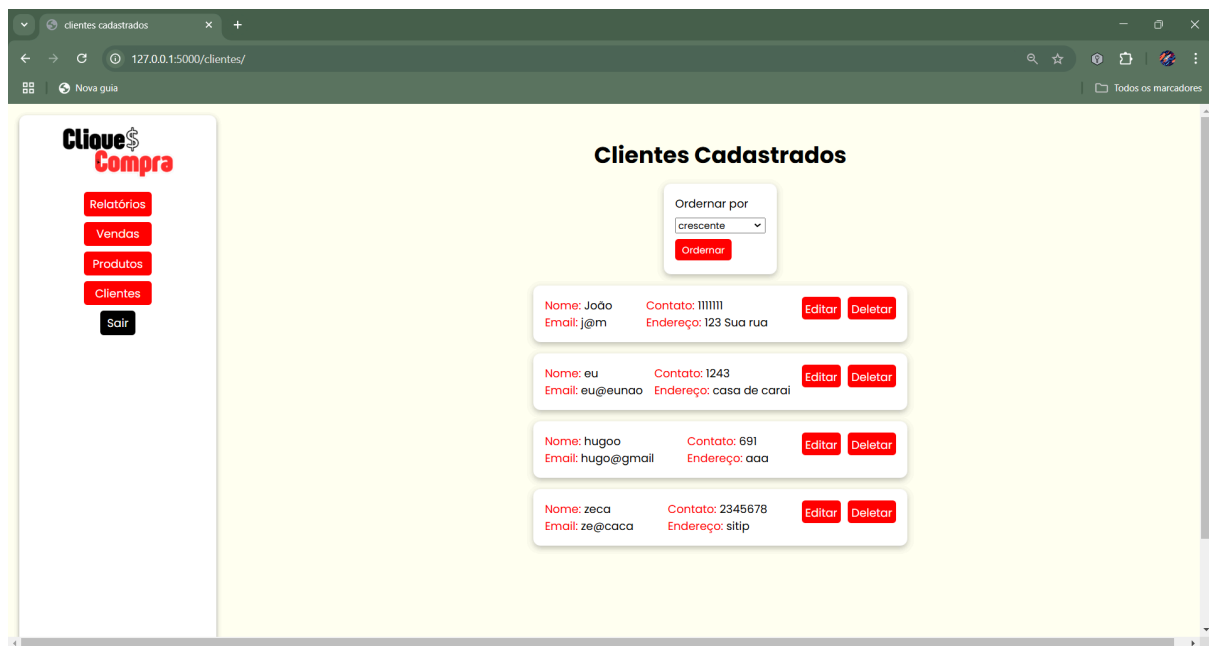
clientes cadastrados
127.0.0.1:5000/clientes/
Nova guia
Todos os marcadores

Clique$ Compra

Relatórios
Vendas
Produtos
Clientes
Sair

Clientes Cadastrados

Ordernar por
crescente
Ordernar

Nome: João Contato: 1111111
Email: j@m Endereço: 123 Sua rua
Editar Deletar

Nome: eu Contato: 1243
Email: eu@eunao Endereço: casa de carai
Editar Deletar

Nome: hugoo Contato: 691
Email: hugo@gmail Endereço: aaa
Editar Deletar

Nome: zeca Contato: 2345678
Email: ze@caca Endereço: sitip
Editar Deletar